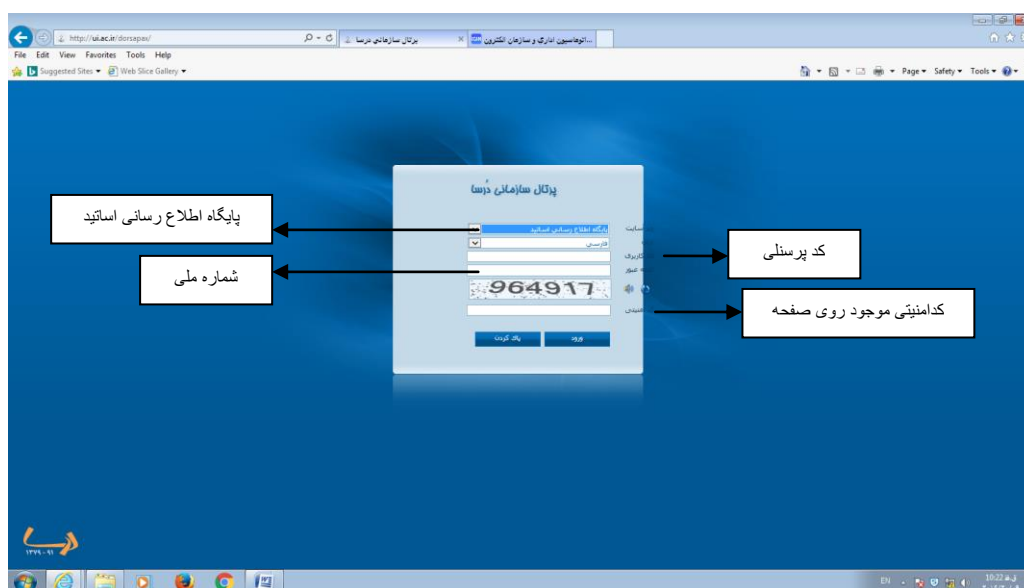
http://ui.ac.ir/dorsapax/
پرتال سازماني درسا
...اتوماسیون اداری و سازمان الکترون
File Edit View Favorites Tools Help
Suggested Sites ▾ Web Slice Gallery ▾
Page ▾ Safety ▾ Tools ▾

پرتال سازمانی درسا

پایگاه اطلاع رسانی اساتید
سایت
پایگاه اطلاع رسانی اساتید
فارسی
کاربری
عبور
964917
امنیتی
ورود
پاک کردن

کد پرسنلی
شماره ملی
کدامنیتی موجود روی صفحه

۱۳۷۹ - ۹۱

EN
10:22 ق.ظ